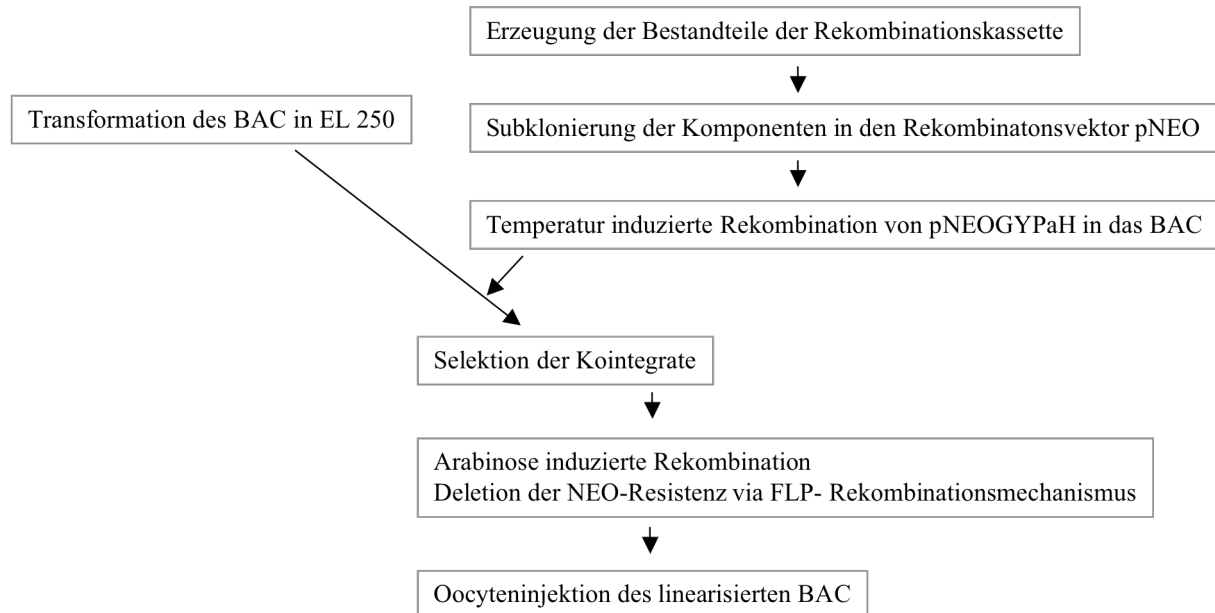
Erzeugung der Bestandteile der Rekombinationskassette

Transformation des BAC in EL 250

Subklonierung der Komponenten in den Rekombinatonsvektor pNEO

Temperatur induzierte Rekombination von pNEOGYPaH in das BAC

Selektion der Kointegrate

Arabinose induzierte Rekombination
Deletion der NEO-Resistenz via FLP- Rekombinationsmechanismus

Oocyteninjektion des linearisierten BAC